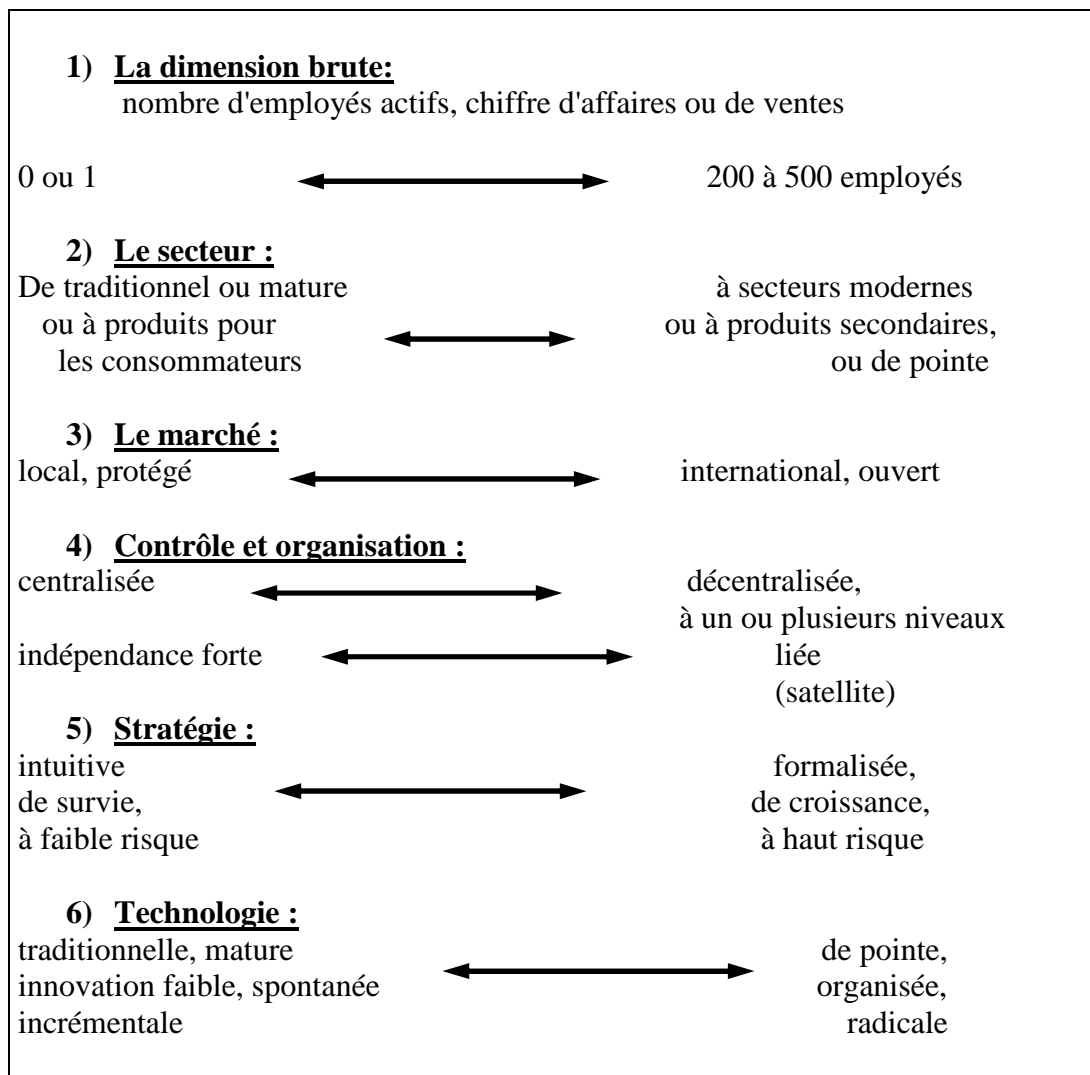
1) La dimension brute:
nombre d'employés actifs, chiffre d'affaires ou de ventes

0 ou 1 200 à 500 employés

2) Le secteur :
De traditionnel ou mature ou à produits pour les consommateurs

à secteurs modernes ou à produits secondaires, ou de pointe

3) Le marché :
local, protégé international, ouvert

4) Contrôle et organisation :
centralisée décentralisée, à un ou plusieurs niveaux
indépendance forte liée (satellite)

5) Stratégie :
intuitive
de survie,
à faible risque

formalisée,
de croissance,
à haut risque

6) Technologie :
traditionnelle, mature
innovation faible, spontanée
incrémentale

de pointe,
organisée,
radicale